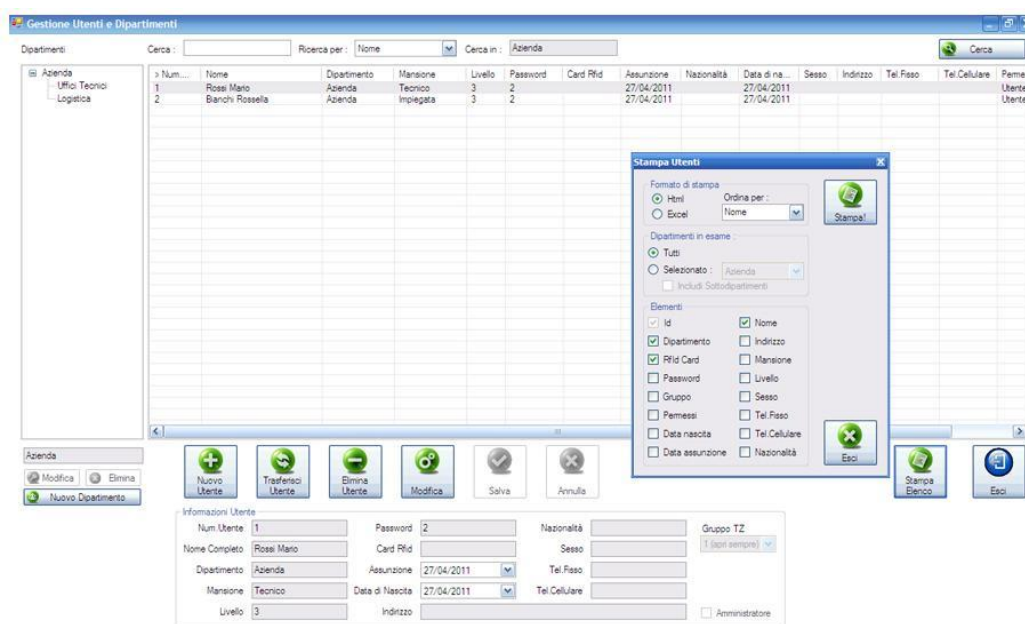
Gestione Utenti e Dipartimenti

Dipartimenti

Cerca :

Ricerca per : Nome

Cerca in : Azienda

Cerca

Azienda
Uffici Tecnici
Logistica

| Num.... | Nome | Dipartimento | Mansione | Livello | Password | Card Rfid | Assunzione | Nazionalità | Data di na... | Sesso | Indirizzo | Tel.Fisso | Tel.Cellulare | Perme |
|---|---|---|---|---|---|---|---|---|---|---|---|---|---|---|
| 1 | Rossi Mario | Azienda | Tecnico | 3 | 2 | | 27/04/2011 | | 27/04/2011 | | | | | Utente |
| 2 | Bianchi Rossella | Azienda | Impiegata | 3 | 2 | | 27/04/2011 | | 27/04/2011 | | | | | Utente |

Stampa Utenti

Formato di stampa
Html
Excel
Ordina per :
Nome

Stampa!

Dipartimenti in esame
Tutti
Selezionato : Azienda
Includi Sottodipartimenti

Elementi
Id
Nome
Dipartimento
Indirizzo
Rfid Card
Mansione
Password
Livello
Gruppo
Sesso
Permessi
Tel.Fisso
Data nascita
Tel.Cellulare
Data assunzione
Nazionalità

Esci

Azienda

Modifica
Elimina
Nuovo Dipartimento

Nuovo Utente
Trasferisci Utente
Elimina Utente
Modifica
Salva
Annulla
Stampa Elenco
Esci

Informazioni Utente
Num.Utente 1
Password 2
Nazionalità
Gruppo TZ
1 (apri sempre)
Nome Completo Rossi Mario
Card Rfid
Sesso
Dipartimento Azienda
Assunzione 27/04/2011
Tel.Fisso
Mansione Tecnico
Data di Nascita 27/04/2011
Tel.Cellulare
Livello 3
Indirizzo
Amministratore